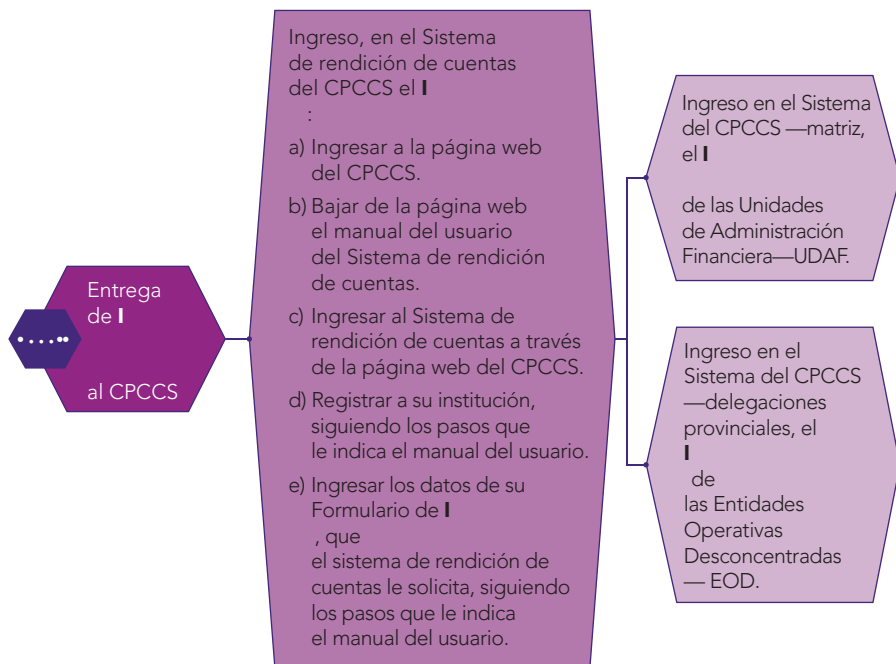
Entrega de I

al CPCCS

Ingreso, en el Sistema de rendición de cuentas del CPCCS el I
:

a) Ingresar a la página web del CPCCS.

b) Bajar de la página web el manual del usuario del Sistema de rendición de cuentas.

c) Ingresar al Sistema de rendición de cuentas a través de la página web del CPCCS.

d) Registrar a su institución, siguiendo los pasos que le indica el manual del usuario.

e) Ingresar los datos de su Formulario de I
, que
el sistema de rendición de cuentas le solicita, siguiendo los pasos que le indica el manual del usuario.

Ingreso en el Sistema del CPCCS —matriz, el I

de las Unidades de Administración Financiera—UDAF.

Ingreso en el Sistema del CPCCS —delegaciones provinciales, el
I
de
las Entidades Operativas Desconcentradas — EOD.